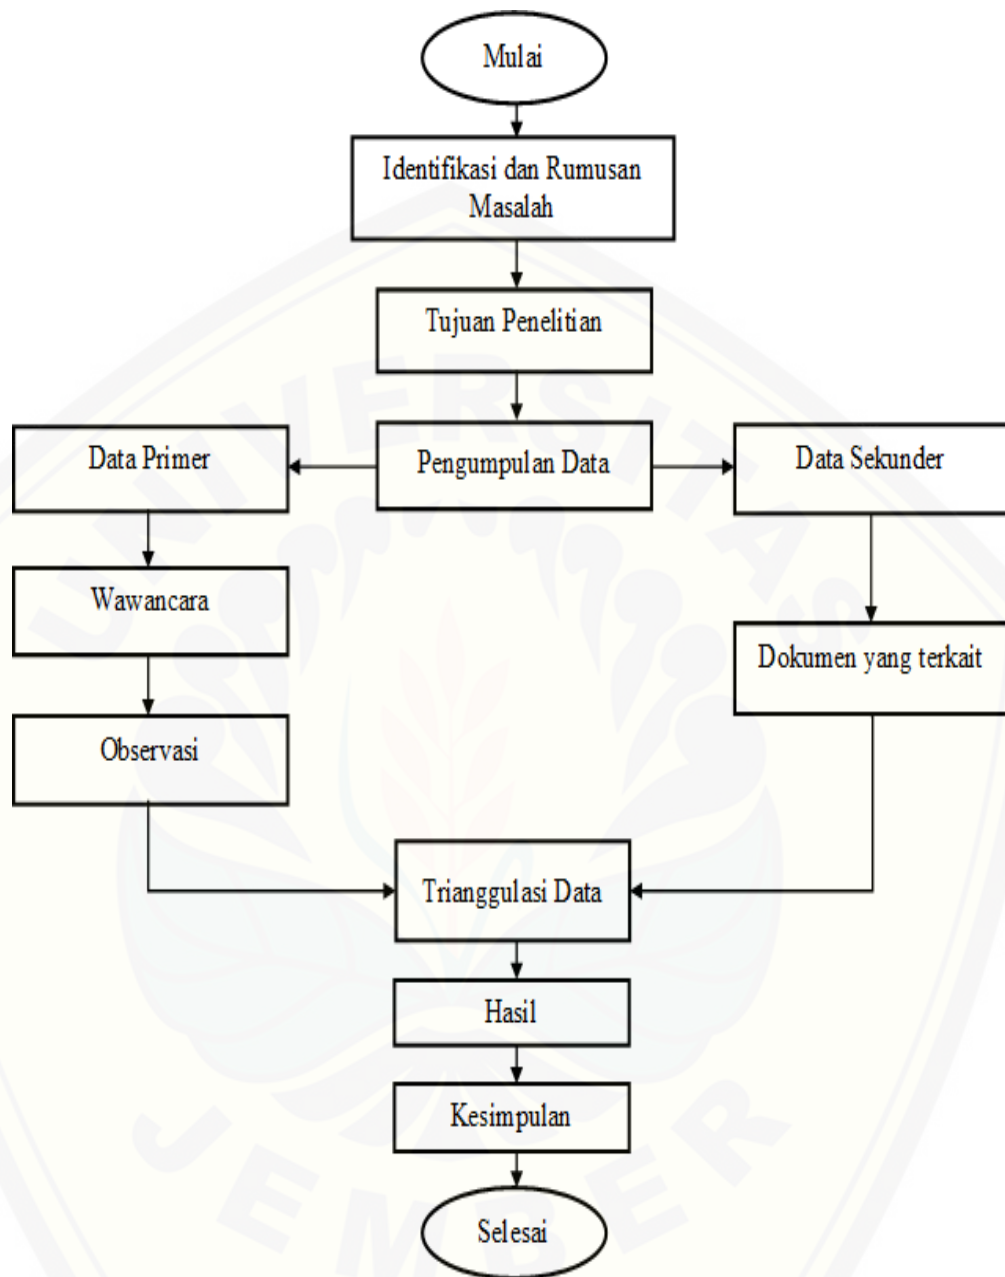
Mulai

Identifikasi dan Rumusan Masalah

Tujuan Penelitian

Data Primer

Pengumpulan Data

Data Sekunder

Wawancara

Dokumen yang terkait

Observasi

Trianggulasi Data

Hasil

Kesimpulan

Selesai

UNIVERSITAS JEMBER